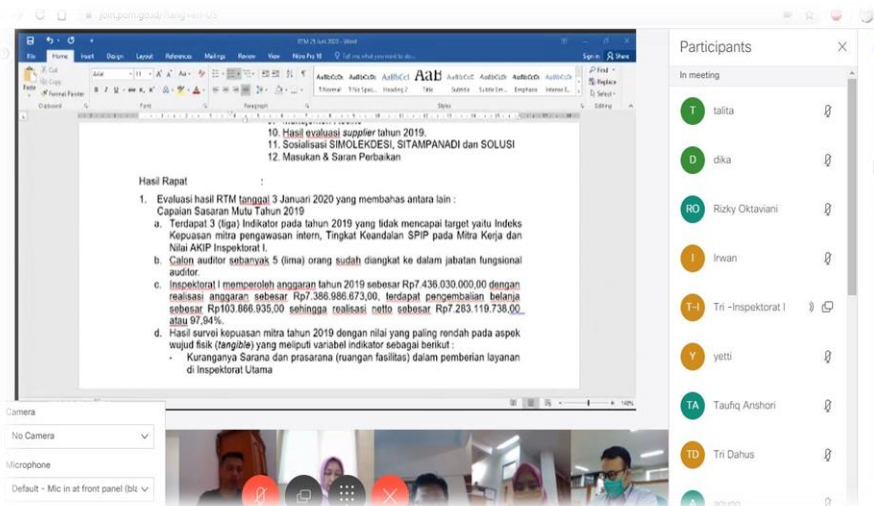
join.pom.go.id/rang-rm-05

RTM 29 Juni 2020 - Word

File Home Insert Design Layout References Mailings Review View Nitro Pro 10 Tell me what you want to do...

Sign in Share

Cut Copy Format Painter Paste

Clipboard Font Paragraph Styles Editing

Arial 11

AaBbCcDc AaBbCcDc AaBbCcI AaB AaBbCcI AaBbCcDc AaBbCcDc AaBbCcDc

1 Normal 1 No Spac... Heading 2 Title Subtitle Subtle Em... Emphasis Intense E...

Find Replace Select

10. Hasil evaluasi supplier tahun 2019.
11. Sosialisasi SIMOLEKDESI, SITAMPANADI dan SOLUSI
12. Masukan & Saran Perbaikan

Hasil Rapat :

1. Evaluasi hasil RTM tanggal 3 Januari 2020 yang membahas antara lain : Capaian Sasaran Mutu Tahun 2019
a. Terdapat 3 (tiga) Indikator pada tahun 2019 yang tidak mencapai target yaitu Indeks Kepuasan mitra pengawasan intern, Tingkat Keandalan SPIP pada Mitra Kerja dan Nilai AKIP Inspektorat I.
b. Calon auditor sebanyak 5 (lima) orang sudah diangkat ke dalam jabatan fungsional auditor.
c. Inspektorat I memperoleh anggaran tahun 2019 sebesar Rp7.436.030.000,00 dengan realisasi anggaran sebesar Rp7.386.986.673,00, terdapat pengembalian belanja sebesar Rp103.866.935,00 sehingga realisasi netto sebesar Rp7.283.119.738,00 atau 97,94%.
d. Hasil survei kepuasan mitra tahun 2019 dengan nilai yang paling rendah pada aspek wujud fisik (tangible) yang meliputi variabel indikator sebagai berikut :
- Kuranganya Sarana dan prasarana (ruangan fasilitas) dalam pemberian layanan di Inspektorat Utama

Participants

In meeting

talita
dika
Rizky Oktaviani
Irwan
Tri -Inspektorat I
yetti
Taufiq Anshori
Tri Dahus

Camera
No Camera
Microphone
Default - Mic in at front panel (bla